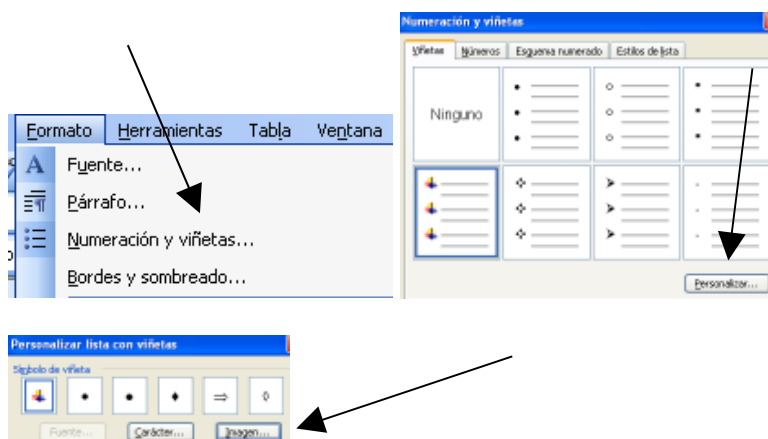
Formato Herramientas Tabla Ventana

Fuente...

Párrafo...

Numeración y viñetas...

Bordes y sombreado...

Numeración y viñetas

Viñetas Números Esquema numerado Estilos de lista

Ninguno

Personalizar...

Personalizar lista con viñetas

Símbolo de viñeta

Fuente... Carácter... Imagen...